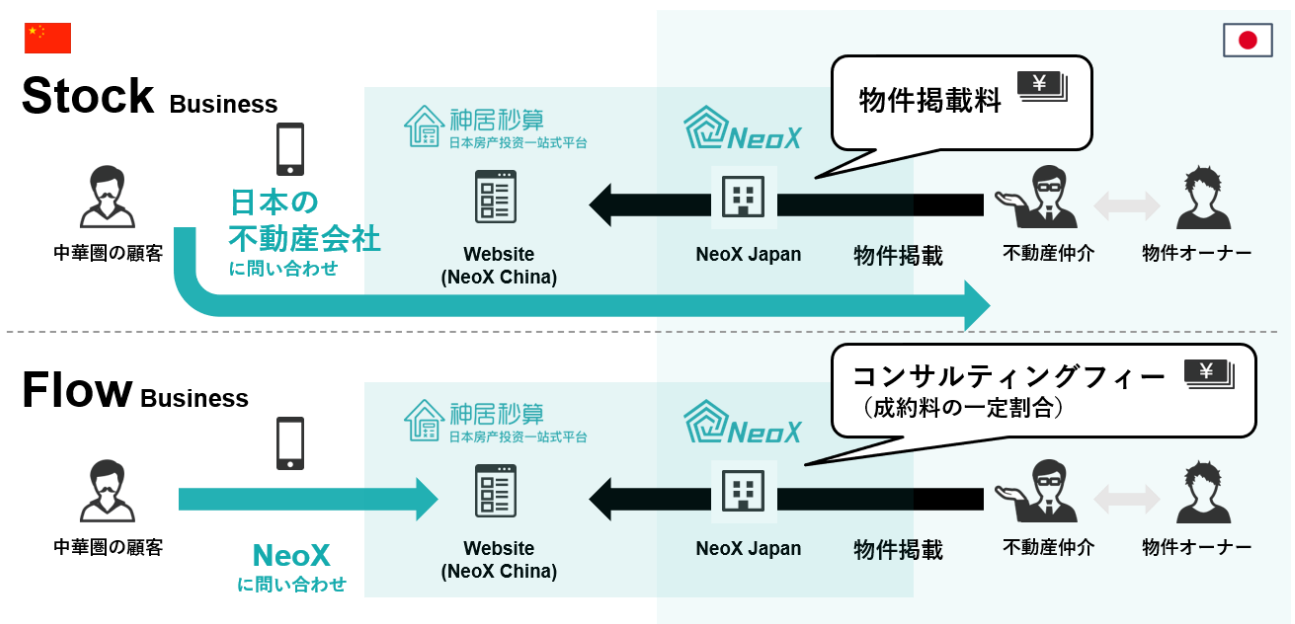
Stock Business

神居秒算
日本房产投资一站式平台

NeoX

物件掲載料 ¥

中華圏の顧客

日本の
不動産会社
に問い合わせ

Website
(NeoX China)

NeoX Japan

物件掲載

不動産仲介

物件オーナー

Flow Business

神居秒算
日本房产投资一站式平台

NeoX

コンサルティングフィー ¥
(成約料の一定割合)

中華圏の顧客

NeoX
に問い合わせ

Website
(NeoX China)

NeoX Japan

物件掲載

不動産仲介

物件オーナー